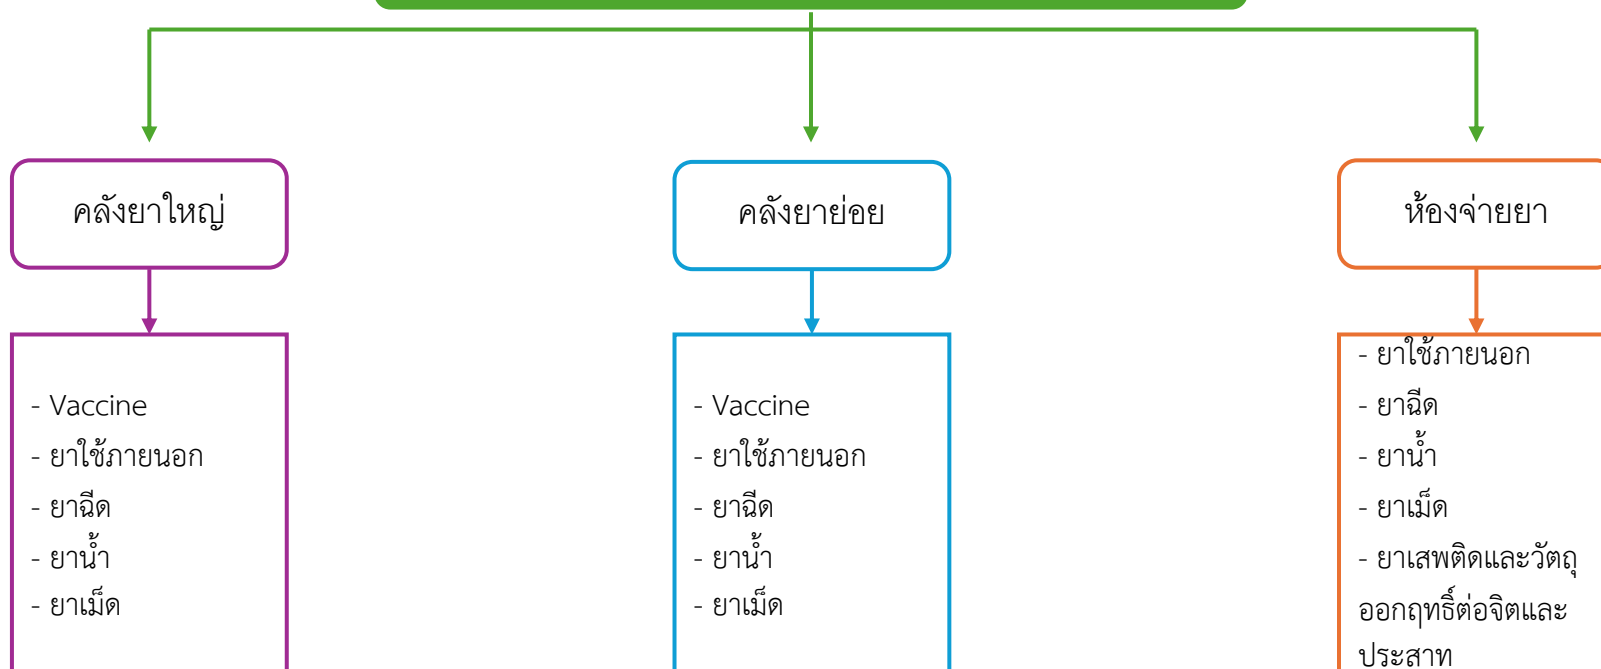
คลังยาใหญ่

- Vaccine
- ยาใช้ภายนอก
- ยาฉีด
- ยาน้ำ
- ยาเม็ด

คลังยาย่อย

- Vaccine
- ยาใช้ภายนอก
- ยาฉีด
- ยาน้ำ
- ยาเม็ด

ห้องจ่ายยา

- ยาใช้ภายนอก
- ยาฉีด
- ยาน้ำ
- ยาเม็ด
- ยาเสพติดและวัตถุออกฤทธิ์ต่อจิตและประสาท